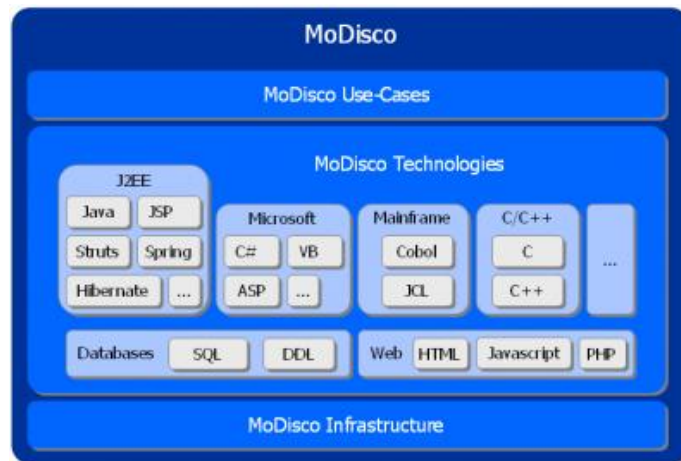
MoDisco

MoDisco Use-Cases

MoDisco Technologies

J2EE
Java
JSP
Struts
Spring
Hibernate
...

Microsoft
C#
VB
ASP
...

Mainframe
Cobol
JCL

C/C++
C
C++

...

Databases
SQL
DDL

Web
HTML
Javascript
PHP

MoDisco Infrastructure